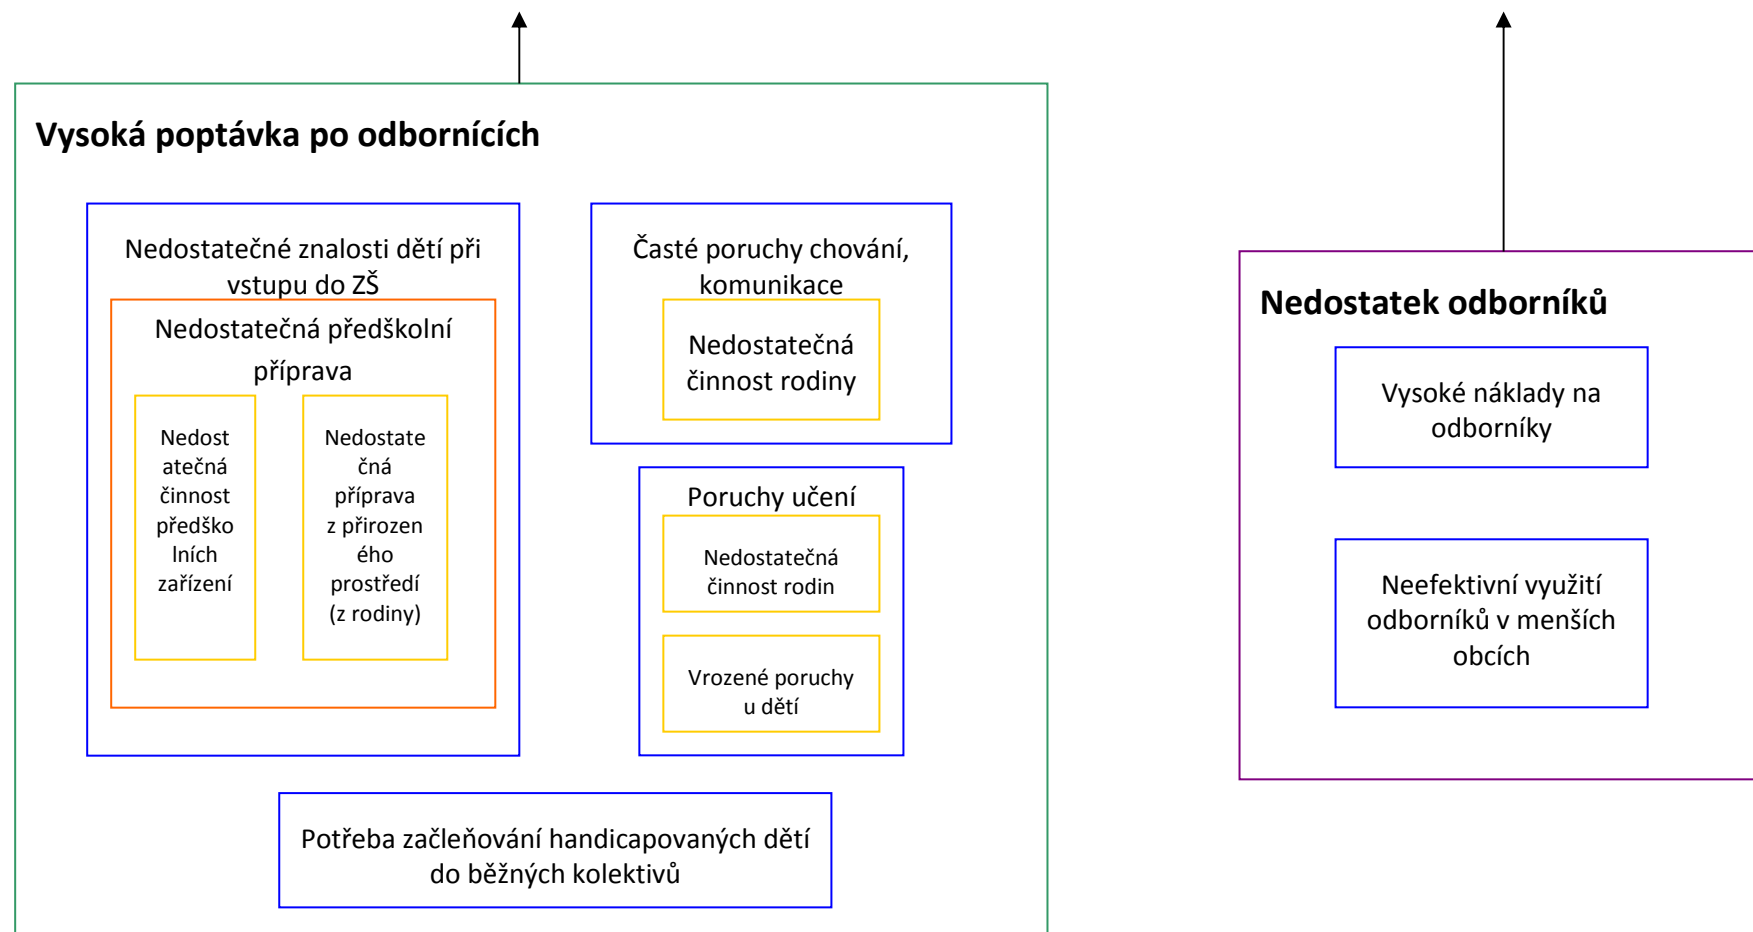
Vysoká poptávka po odbornících

Nedostatečné znalosti dětí při vstupu do ZŠ

Nedostatečná předškolní příprava

Nedostatečná činnost předškolních zařízení

Nedostatečná příprava z přirozeného prostředí (z rodiny)

Časté poruchy chování, komunikace

Nedostatečná činnost rodiny

Poruchy učení

Nedostatečná činnost rodin

Vrozené poruchy u dětí

Potřeba začleňování handicapovaných dětí do běžných kolektivů

Nedostatek odborníků

Vysoké náklady na odborníky

Neefektivní využití odborníků v menších obcích